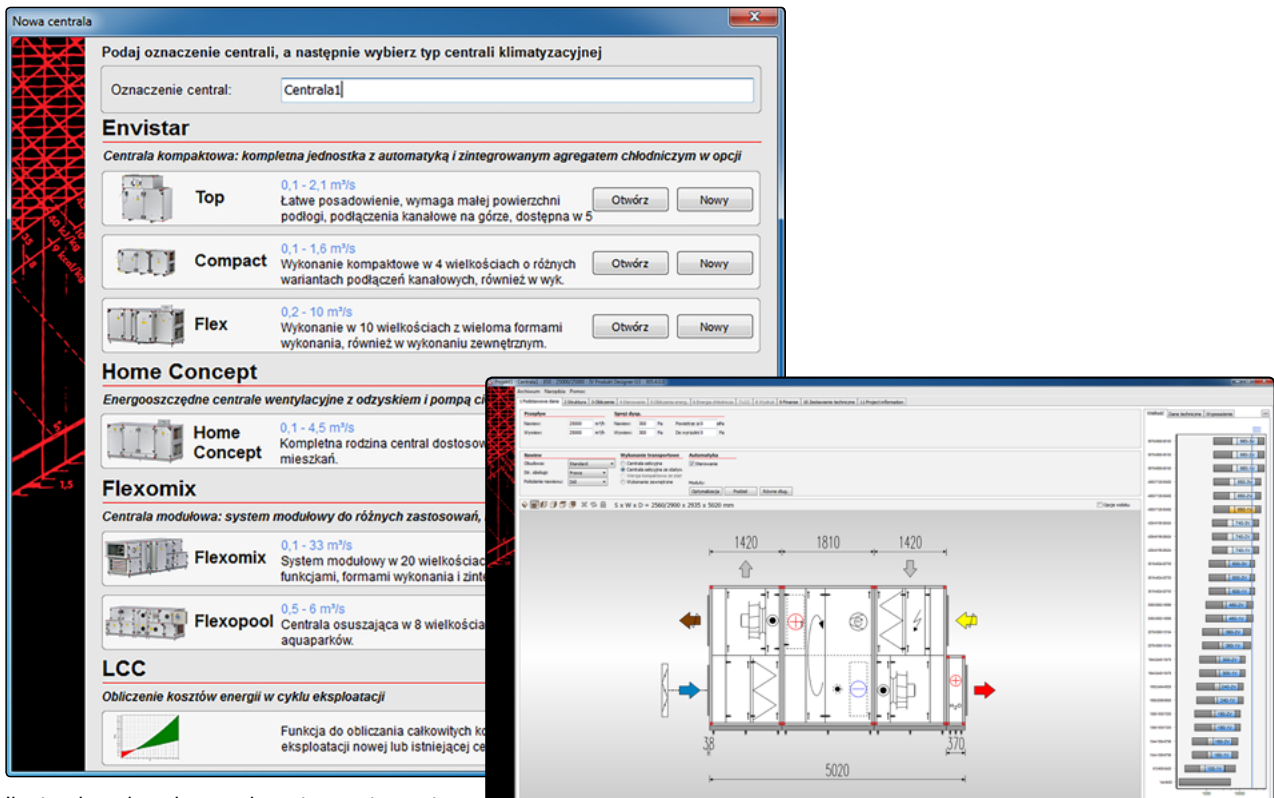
Nowa centrala

Podaj oznaczenie centrali, a następnie wybierz typ centrali klimatyzacyjnej

Oznaczenie central: Centrala1

Envistar

Centrala kompaktowa: kompletna jednostka z automatyką i zintegrowanym agregatem chłodniczym w opcji

Top
0,1 - 2,1 m³/s
Łatwe posadowienie, wymaga małej powierzchni podłogi, podłączenia kanałowe na górze, dostępna w 5
Otwórz Nowy

Compact
0,1 - 1,6 m³/s
Wykonanie kompaktowe w 4 wielkościach o różnych wariantach podłączeń kanałowych, również w wyk.
Otwórz Nowy

Flex
0,2 - 10 m³/s
Wykonanie w 10 wielkościach z wieloma formami wykonania, również w wykonaniu zewnętrznym.
Otwórz Nowy

Home Concept

Energooszczędne centrale wentylacyjne z odzyskiem i pompą ci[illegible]

Home Concept
0,1 - 4,5 m³/s
Kompletna rodzina central dostosow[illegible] mieszkań.

Flexomix

Centrala modułowa: system modułowy do różnych zastosowań, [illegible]

Flexomix
0,1 - 33 m³/s
System modułowy w 20 wielkościac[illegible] funkcjami, formami wykonania i zint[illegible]

Flexopool
0,5 - 6 m³/s
Centrala osuszająca w 8 wielkościa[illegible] aquaparków.

LCC

Obliczenie kosztów energii w cyklu eksploatacji

Funkcja do obliczania całkowitych ko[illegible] eksploatacji nowej lub istniejącej ce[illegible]

1420 1810 1420
S x W x D = 2560/2900 x 2935 x 5020 mm
38 370
5020